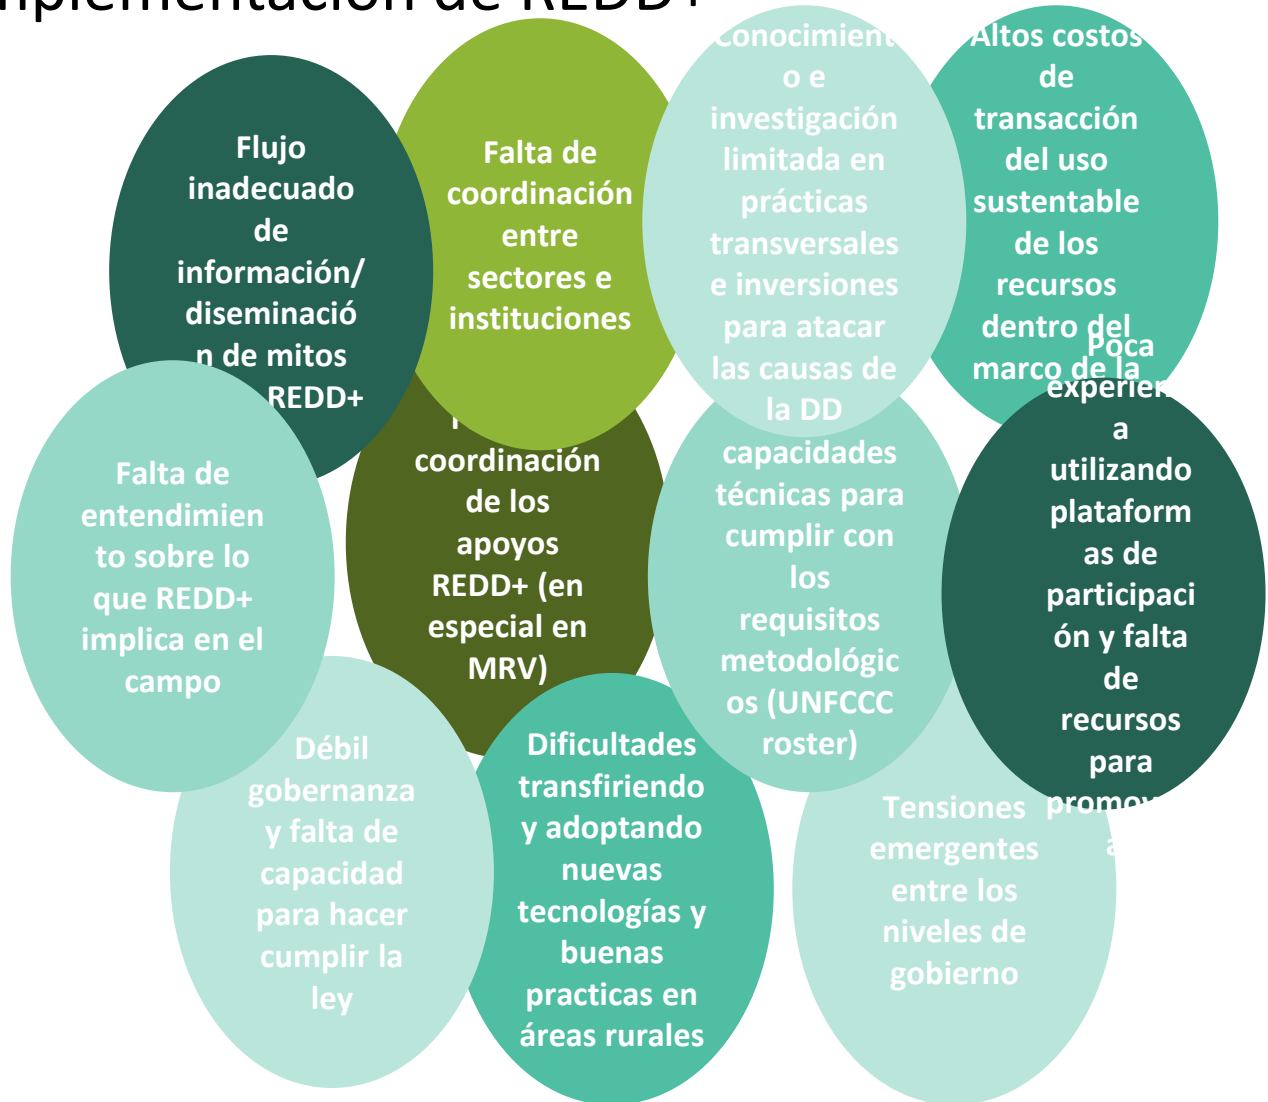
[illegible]plementación de REDD+

Flujo inadecuado de información/ diseminación de mitos REDD+

Falta de coordinación entre sectores e instituciones

Conocimiento e investigación limitada en prácticas transversales e inversiones para atacar las causas de la DD

Altos costos de transacción del uso sustentable de los recursos dentro del marco de la

Falta de entendimiento sobre lo que REDD+ implica en el campo

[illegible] coordinación de los apoyos REDD+ (en especial en MRV)

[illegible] capacidades técnicas para cumplir con los requisitos metodológicos (UNFCCC roster)

Poca experiencia utilizando plataformas de participación y falta de recursos para promov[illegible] a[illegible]

Débil gobernanza y falta de capacidad para hacer cumplir la ley

Dificultades transfiriendo y adoptando nuevas tecnologías y buenas practicas en áreas rurales

Tensiones emergentes entre los niveles de gobierno